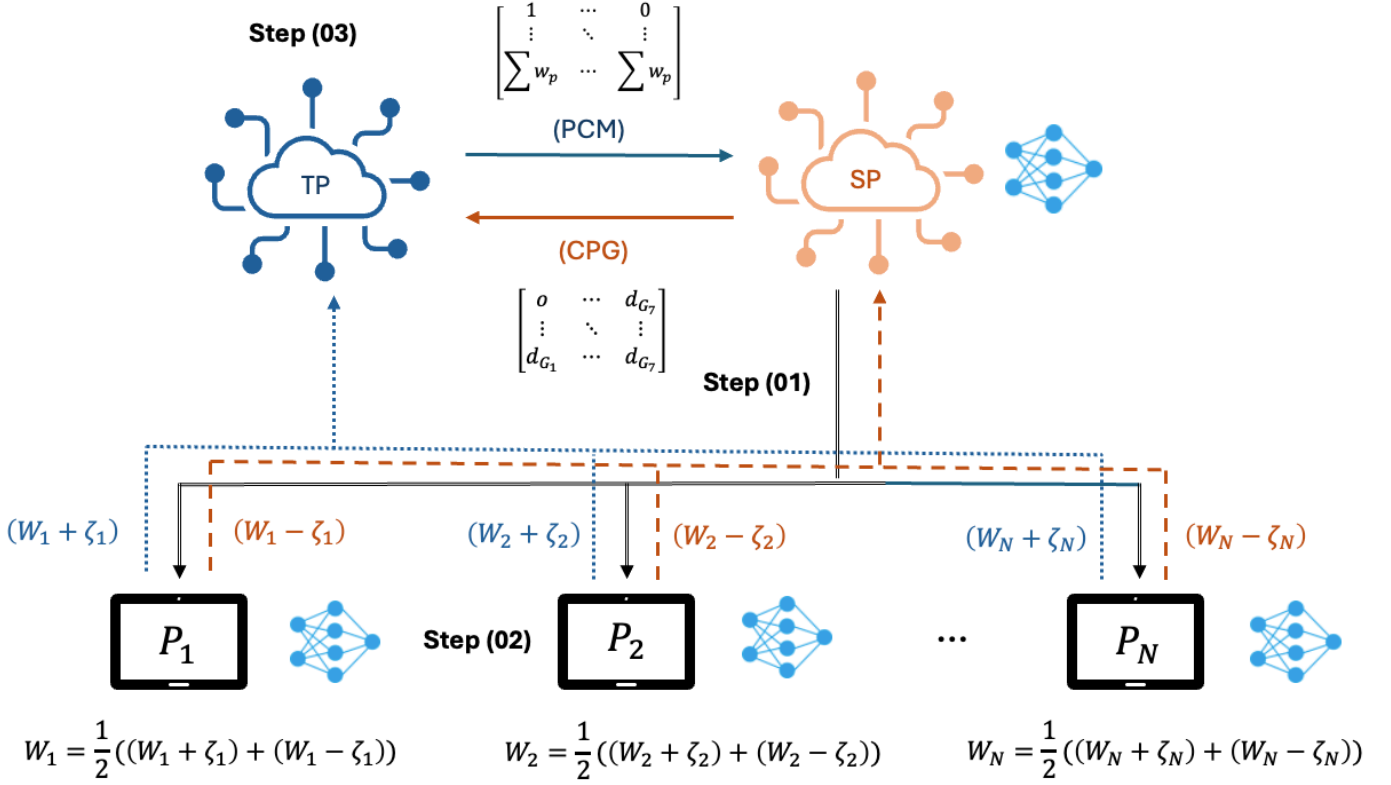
Step (03)

$\begin{bmatrix} 1 & \cdots & 0 \\ \vdots & \ddots & \vdots \\ \sum w_p & \cdots & \sum w_p \end{bmatrix}$

(PCM)

TP

SP

(CPG)

$\begin{bmatrix} o & \cdots & d_{G_7} \\ \vdots & \ddots & \vdots \\ d_{G_1} & \cdots & d_{G_7} \end{bmatrix}$

Step (01)

$(W_1 + \zeta_1)$ $(W_1 - \zeta_1)$ $(W_2 + \zeta_2)$ $(W_2 - \zeta_2)$ $(W_N + \zeta_N)$ $(W_N - \zeta_N)$

$P_1$

Step (02)

$P_2$

...

$P_N$

$W_1 = \frac{1}{2}((W_1 + \zeta_1) + (W_1 - \zeta_1))$

$W_2 = \frac{1}{2}((W_2 + \zeta_2) + (W_2 - \zeta_2))$

$W_N = \frac{1}{2}((W_N + \zeta_N) + (W_N - \zeta_N))$